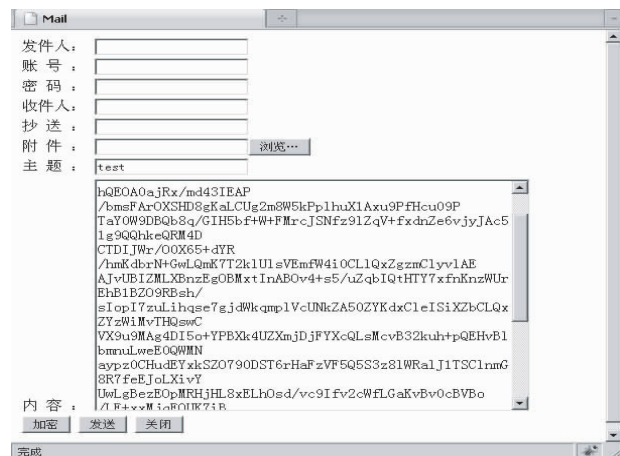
Mail

发件人:
账 号:
密 码:
收件人:
抄 送:
附 件: 浏览...
主 题: test

hQEOA0ajRx/md43IEAP
/bmsFArOXSHD8gKaLCUg2m8W5kPp1huX1Axu9PfHcu09P
TaY0W9DBQb8q/GIH5bf+W+FMrcJSNfz91ZqV+fxdnZe6vjyJAc5
1g9QQhkeQRM4D
CTDIJWr/O0X65+dYR
/hmKdbrN+GwLQmK7T2k1UlsVEmfW4i0CL1QxZgzmClyvlAE
AJvUBIZMLXBnzEgOBMxtInABOv4+s5/uZqbIQtHTY7xfnKnzWUr
EhB1BZO9RBsh/
sIopI7zuLihqse7gjdWkqmp1VcUNkZA50ZYKdxCleISiXZbCLQx
ZYzWiMvTHQswC
VX9u9MAg4DI5o+YPBXk4UZXmjDjFYXcQLsMcvB32kuh+pQEHvBl
bmnuLweEOQWMN
aypz0CHudEYxkSZO790DST6rHaFzVF5Q5S3z81WRalJ1TSClnmG
8R7feEJoLXivY
UwLgBezEOpMRHjHL8xELhOsd/vc9Ifv2cWfLGaKvBv0cBVBo
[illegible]

内 容:

加密 发送 关闭

完成